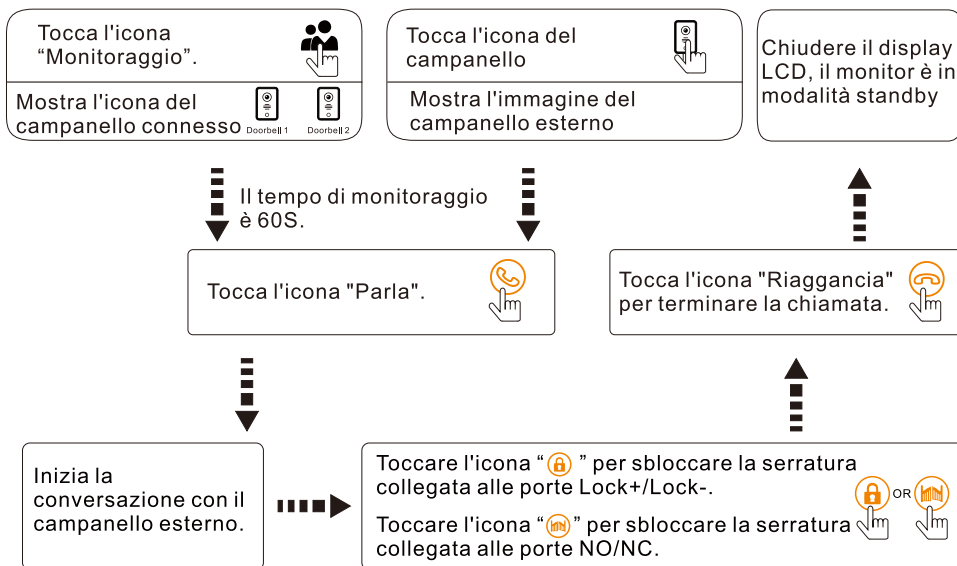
Tocca l'icona "Monitoraggio".

Mostra l'icona del campanello connesso Doorbell 1 Doorbell 2

Tocca l'icona del campanello

Mostra l'immagine del campanello esterno

Chiudere il display LCD, il monitor è in modalità standby

Il tempo di monitoraggio è 60S.

Tocca l'icona "Parla".

Tocca l'icona "Riaggancia" per terminare la chiamata.

Inizia la conversazione con il campanello esterno.

Toccare l'icona " " per sbloccare la serratura collegata alle porte Lock+/Lock-.

Toccare l'icona " " per sbloccare la serratura collegata alle porte NO/NC.

OR